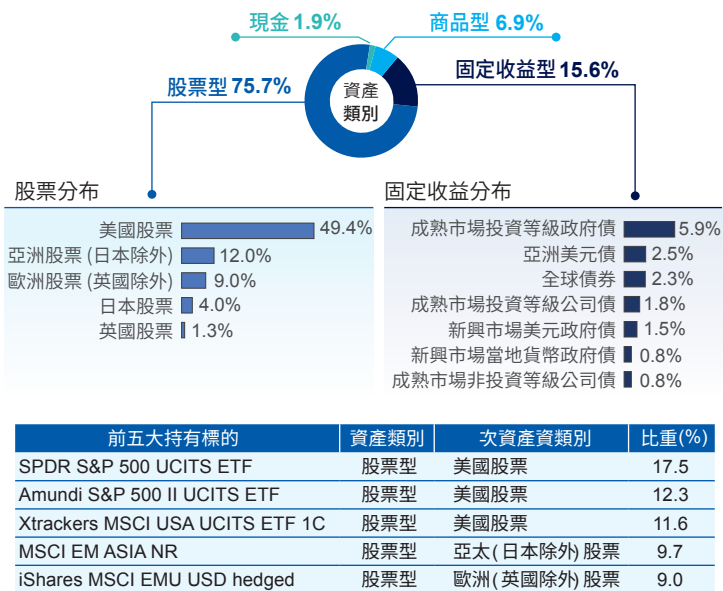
現金 1.9%
商品型 6.9%
股票型 75.7%
資產類別
固定收益型 15.6%

股票分布

美國股票 49.4%
亞洲股票 (日本除外) 12.0%
歐洲股票 (英國除外) 9.0%
日本股票 4.0%
英國股票 1.3%

固定收益分布

成熟市場投資等級政府債 5.9%
亞洲美元債 2.5%
全球債券 2.3%
成熟市場投資等級公司債 1.8%
新興市場美元政府債 1.5%
新興市場當地貨幣政府債 0.8%
成熟市場非投資等級公司債 0.8%

| 前五大持有標的 | 資產類別 | 次資產資類別 | 比重(%) |
|---|---|---|---|
| SPDR S&P 500 UCITS ETF | 股票型 | 美國股票 | 17.5 |
| Amundi S&P 500 II UCITS ETF | 股票型 | 美國股票 | 12.3 |
| Xtrackers MSCI USA UCITS ETF 1C | 股票型 | 美國股票 | 11.6 |
| MSCI EM ASIA NR | 股票型 | 亞太(日本除外) 股票 | 9.7 |
| iShares MSCI EMU USD hedged | 股票型 | 歐洲(英國除外) 股票 | 9.0 |